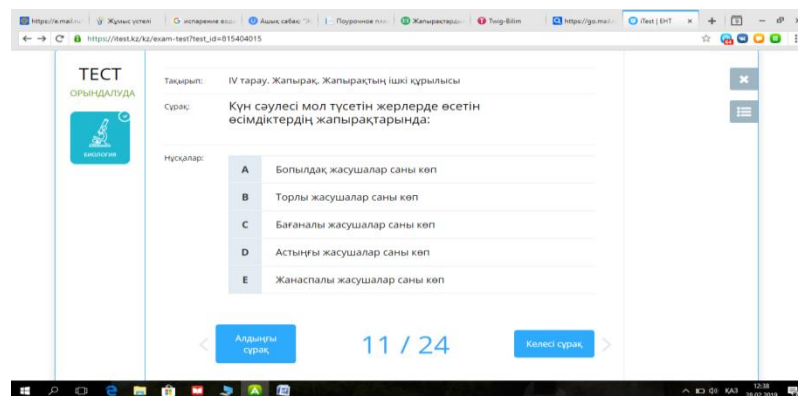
https://e.mail.ru | Жұмыс үстелі | G испарение воды | Ашық сабақ "Ж | Поурочное пла | Жапырақтарды | Twig-Bilim | https://go.mail | iTest | ЕНТ ×

https://itest.kz/kz/exam-test?test_id=815404015

ТЕСТ
ОРЫНДАЛУДА

БИОЛОГИЯ

Тақырып: IV тарау. Жапырақ. Жапырақтың ішкі құрылысы

Сұрақ: Күн сәулесі мол түсетін жерлерде өсетін өсімдіктердің жапырақтарында:

Нұсқалар:

| | |
|---|---|
| A | Бопылдақ жасушалар саны көп |
| B | Торлы жасушалар саны көп |
| C | Бағаналы жасушалар саны көп |
| D | Астыңғы жасушалар саны көп |
| E | Жанаспалы жасушалар саны көп |

Алдыңғы сұрақ

11 / 24

Келесі сұрақ

ҚАЗ 12:38 28.02.2019